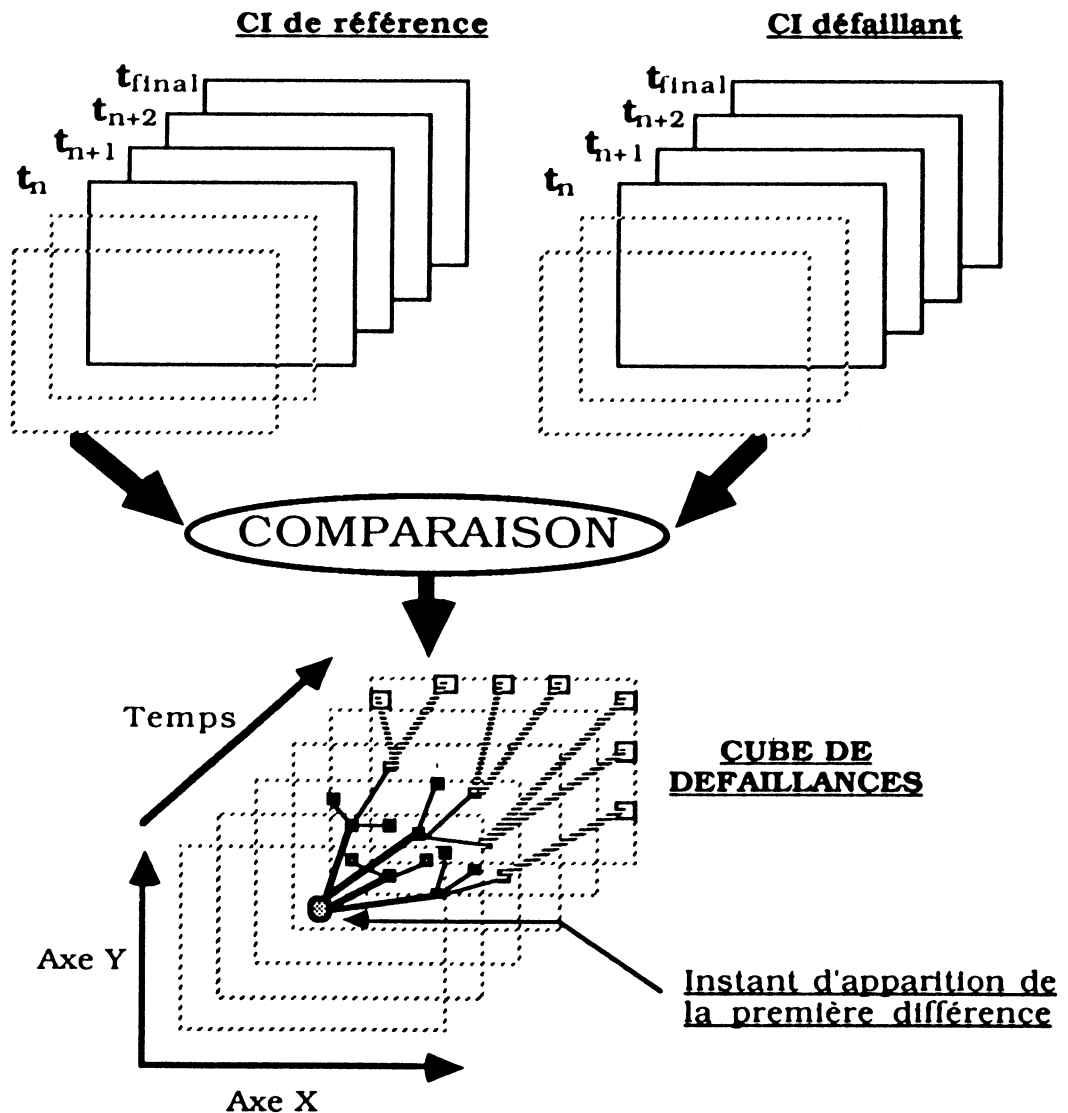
CI de référence

$t_{final}$
$t_{n+2}$
$t_{n+1}$
$t_n$

CI défaillant

$t_{final}$
$t_{n+2}$
$t_{n+1}$
$t_n$

COMPARAISON

Temps

CUBE DE DEFAILLANCES

Axe Y

Instant d'apparition de la première différence

Axe X